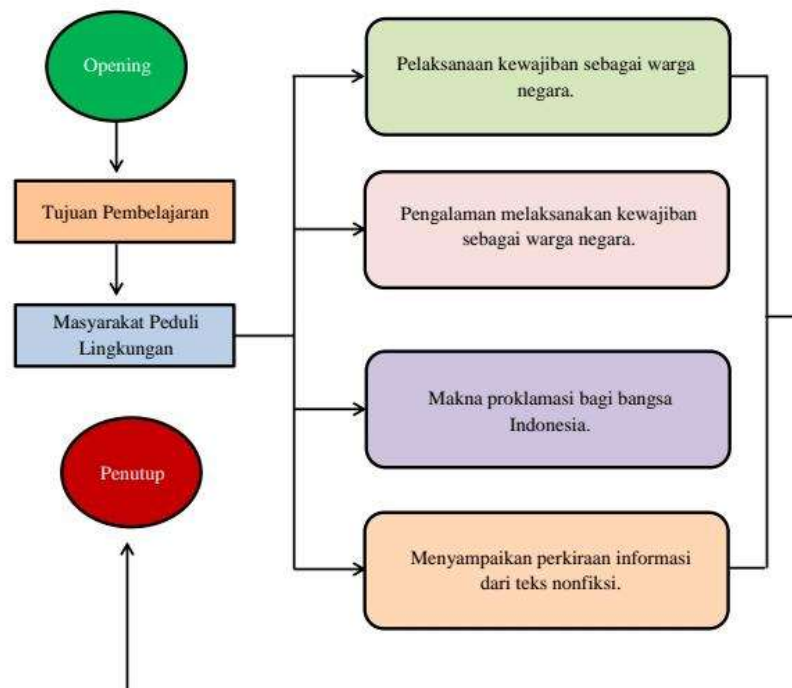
Opening

Tujuan Pembelajaran

Masyarakat Peduli Lingkungan

Penutup

Pelaksanaan kewajiban sebagai warga negara.

Pengalaman melaksanakan kewajiban sebagai warga negara.

Makna proklamasi bagi bangsa Indonesia.

Menyampaikan perkiraan informasi dari teks nonfiksi.